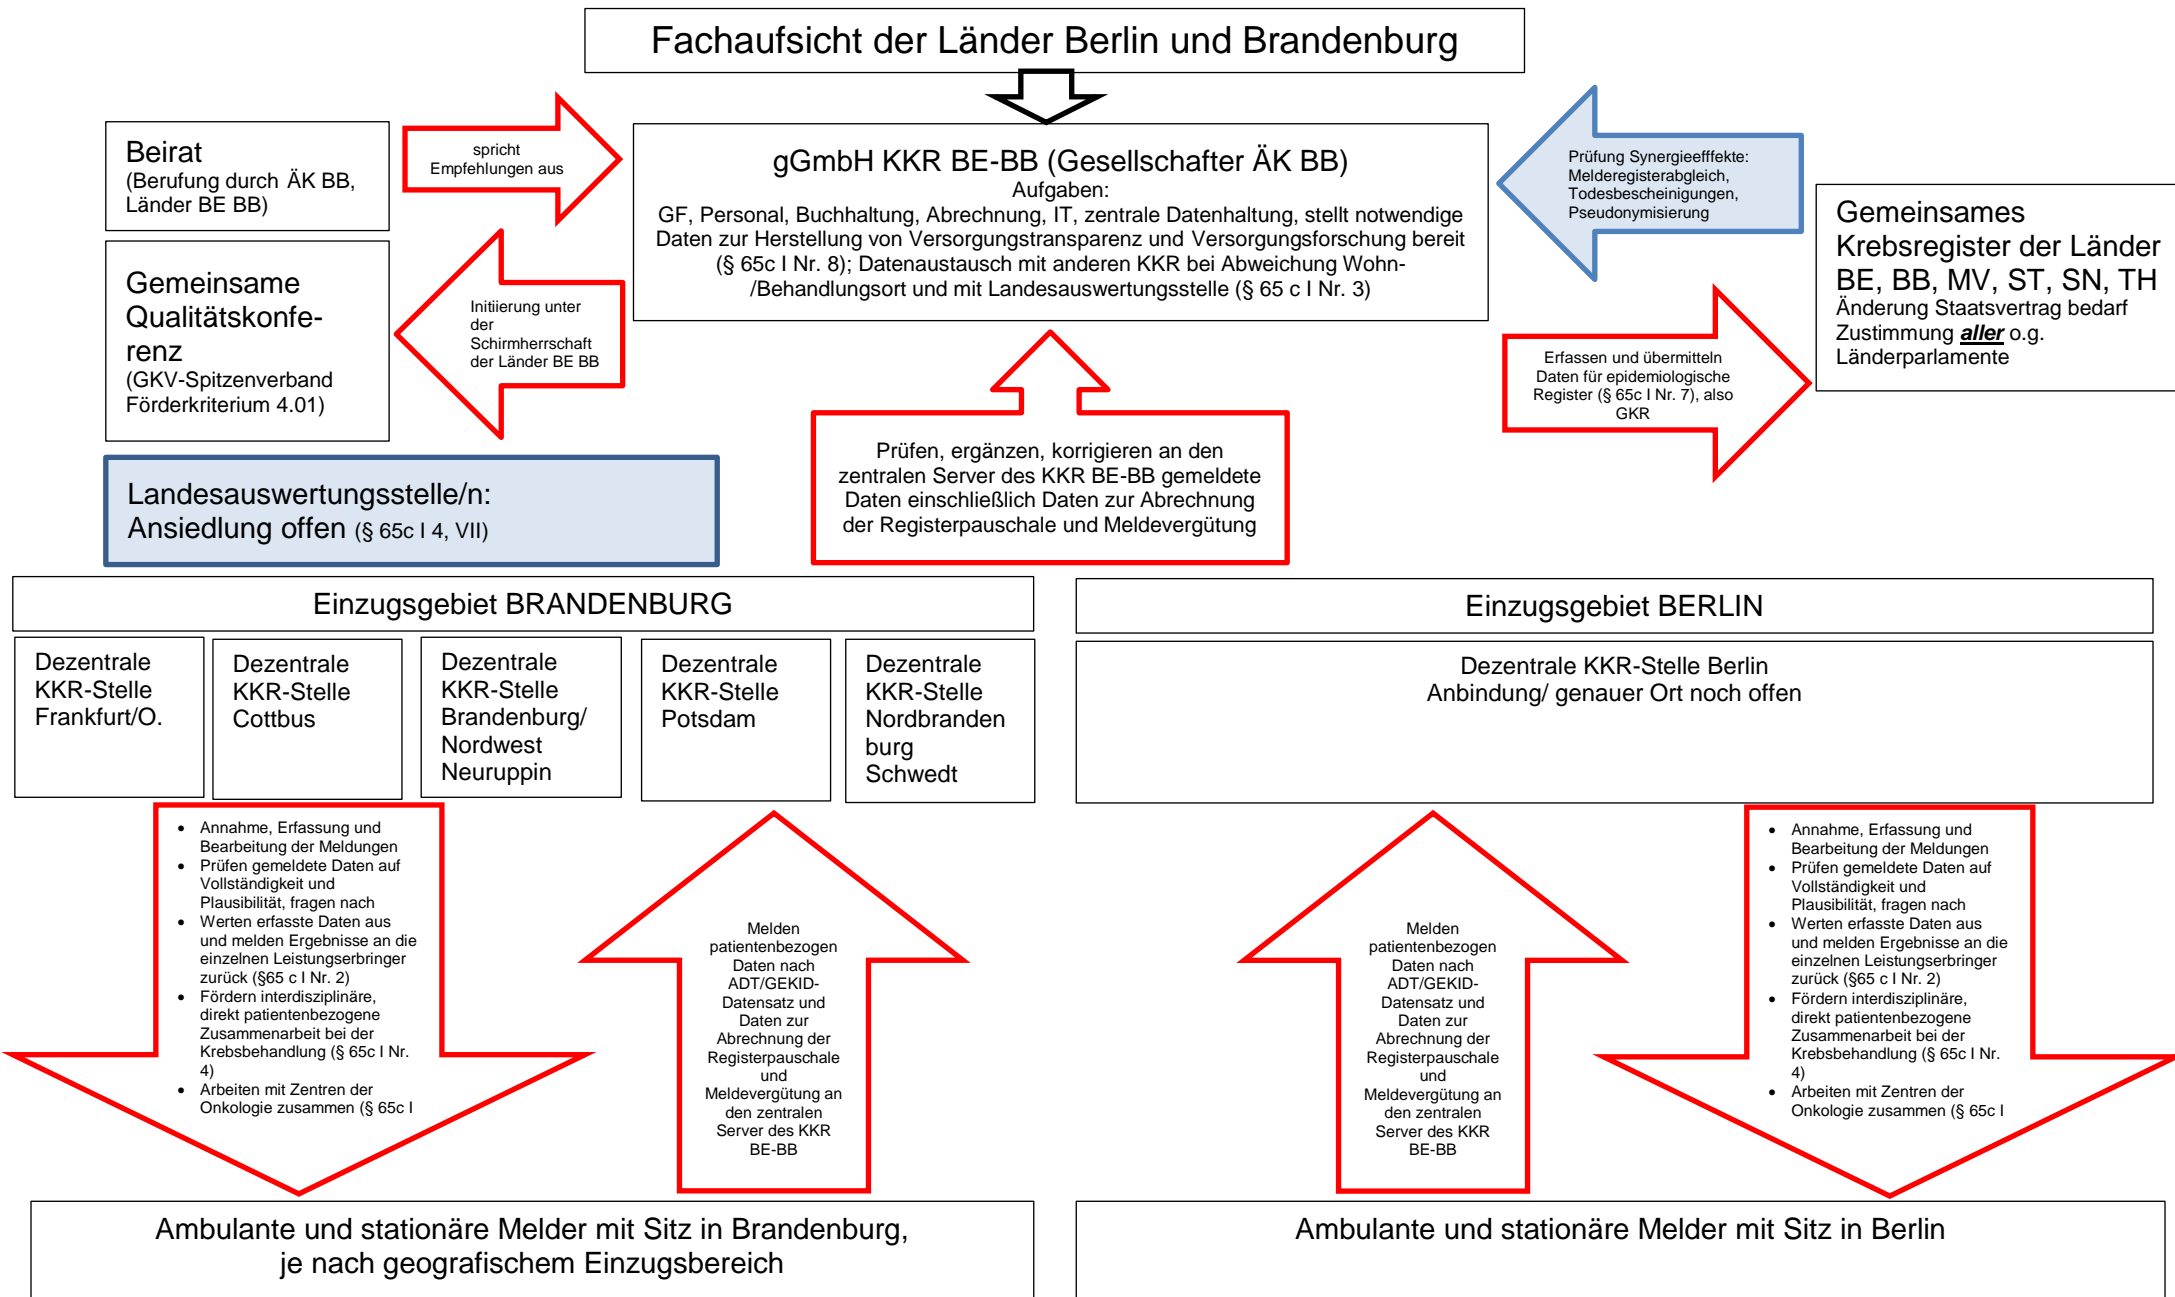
Fachaufsicht der Länder Berlin und Brandenburg

Beirat
(Berufung durch ÄK BB, Länder BE BB)

spricht Empfehlungen aus

gGmbH KKR BE-BB (Gesellschafter ÄK BB)
Aufgaben:
GF, Personal, Buchhaltung, Abrechnung, IT, zentrale Datenhaltung, stellt notwendige Daten zur Herstellung von Versorgungstransparenz und Versorgungsforschung bereit (§ 65c I Nr. 8); Datenaustausch mit anderen KKR bei Abweichung Wohn- /Behandlungsort und mit Landesauswertungsstelle (§ 65 c I Nr. 3)

Prüfung Synergieefffekte: Melderegisterabgleich, Todesbescheinigungen, Pseudonymisierung

Gemeinsames Krebsregister der Länder BE, BB, MV, ST, SN, TH
Änderung Staatsvertrag bedarf Zustimmung ***aller*** o.g. Länderparlamente

Gemeinsame Qualitätskonferenz
(GKV-Spitzenverband Förderkriterium 4.01)

Initiierung unter der Schirmherrschaft der Länder BE BB

Erfassen und übermitteln Daten für epidemiologische Register (§ 65c I Nr. 7), also GKR

Prüfen, ergänzen, korrigieren an den zentralen Server des KKR BE-BB gemeldete Daten einschließlich Daten zur Abrechnung der Registerpauschale und Meldevergütung

Landesauswertungsstelle/n:
Ansiedlung offen (§ 65c I 4, VII)

Einzugsgebiet BRANDENBURG

Einzugsgebiet BERLIN

| Dezentrale KKR-Stelle Frankfurt/O. | Dezentrale KKR-Stelle Cottbus | Dezentrale KKR-Stelle Brandenburg/ Nordwest Neuruppin | Dezentrale KKR-Stelle Potsdam | Dezentrale KKR-Stelle Nordbrandenburg Schwedt |
|---|---|---|---|---|

Dezentrale KKR-Stelle Berlin
Anbindung/ genauer Ort noch offen

- Annahme, Erfassung und Bearbeitung der Meldungen
- Prüfen gemeldete Daten auf Vollständigkeit und Plausibilität, fragen nach
- Werten erfasste Daten aus und melden Ergebnisse an die einzelnen Leistungserbringer zurück (§65 c I Nr. 2)
- Fördern interdisziplinäre, direkt patientenbezogene Zusammenarbeit bei der Krebsbehandlung (§ 65c I Nr. 4)
- Arbeiten mit Zentren der Onkologie zusammen (§ 65c I

Melden patientenbezogen Daten nach ADT/GEKID-Datensatz und Daten zur Abrechnung der Registerpauschale und Meldevergütung an den zentralen Server des KKR BE-BB

Melden patientenbezogen Daten nach ADT/GEKID-Datensatz und Daten zur Abrechnung der Registerpauschale und Meldevergütung an den zentralen Server des KKR BE-BB

- Annahme, Erfassung und Bearbeitung der Meldungen
- Prüfen gemeldete Daten auf Vollständigkeit und Plausibilität, fragen nach
- Werten erfasste Daten aus und melden Ergebnisse an die einzelnen Leistungserbringer zurück (§65 c I Nr. 2)
- Fördern interdisziplinäre, direkt patientenbezogene Zusammenarbeit bei der Krebsbehandlung (§ 65c I Nr. 4)
- Arbeiten mit Zentren der Onkologie zusammen (§ 65c I

Ambulante und stationäre Melder mit Sitz in Brandenburg, je nach geografischem Einzugsbereich

Ambulante und stationäre Melder mit Sitz in Berlin